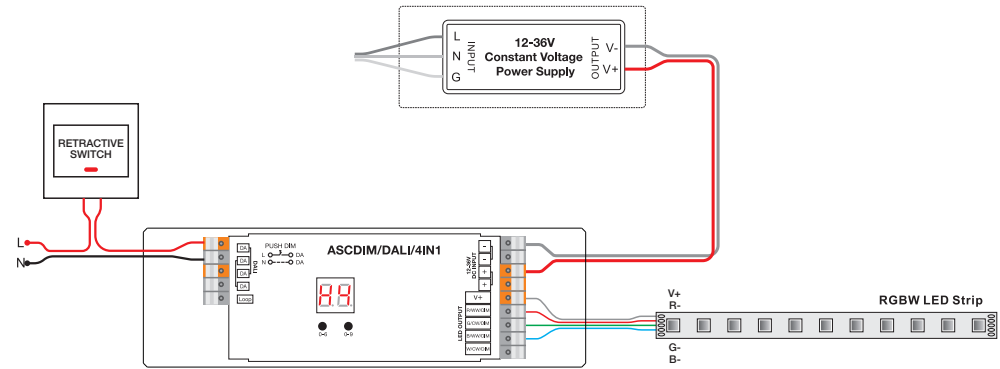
L
N
G
INPUT
12-36V
Constant Voltage
Power Supply
OUTPUT
V-
V+

RETRACTIVE SWITCH

L
N

DA
DA
DA
DA
DALI
Loop
PUSH DIM
L
N
DA
DA
ASCDIM/DALI/4IN1
88
-
-
+
+
12-36VDC INPUT
V+
R/RGB/DIM
G/CW/DIM
B/WW/DIM
W/CW/DIM
LED OUTPUT

V+
R-
G-
B-
RGBW LED Strip